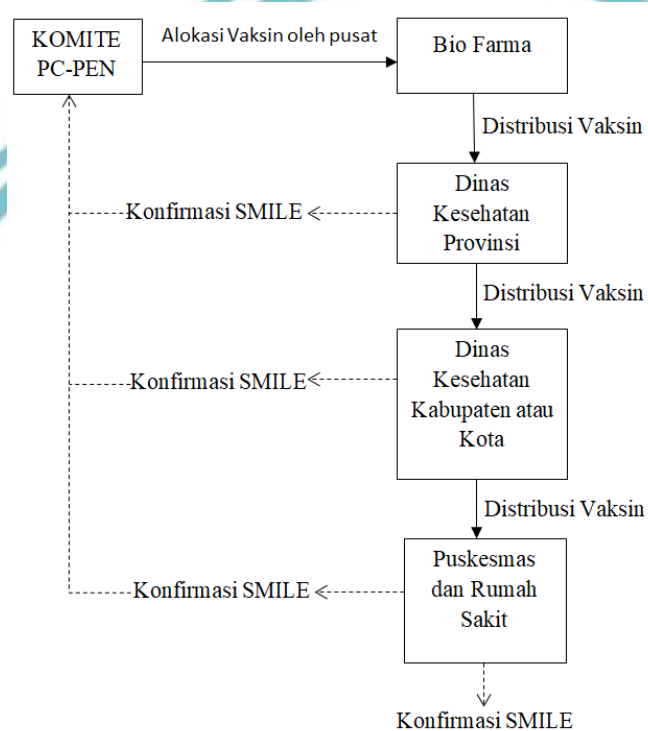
KOMITE PC-PEN

Alokasi Vaksin oleh pusat

Bio Farma

Distribusi Vaksin

Konfirmasi SMILE

Dinas Kesehatan Provinsi

Distribusi Vaksin

Konfirmasi SMILE

Dinas Kesehatan Kabupaten atau Kota

Distribusi Vaksin

Konfirmasi SMILE

Puskesmas dan Rumah Sakit

Konfirmasi SMILE